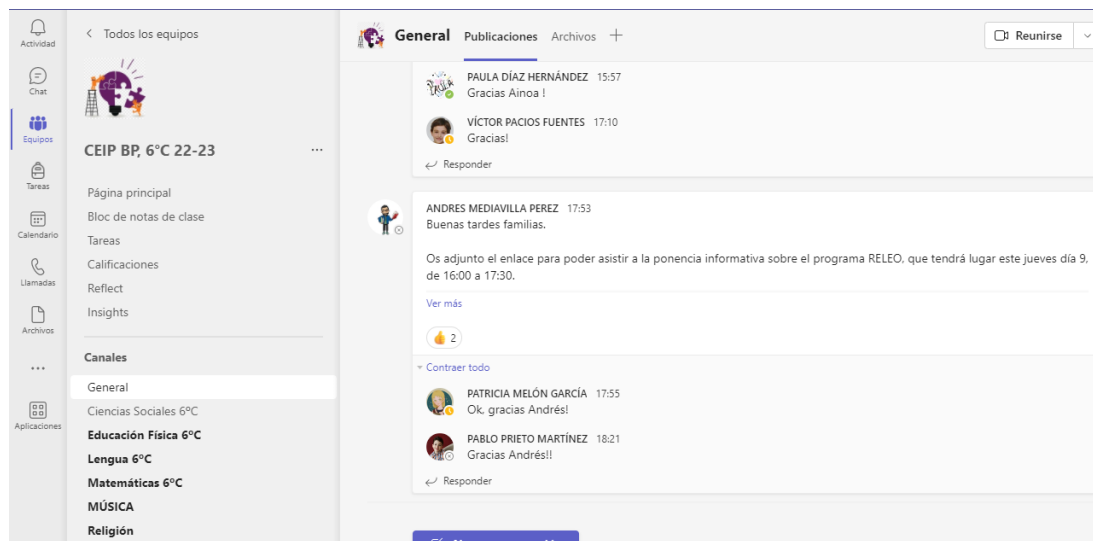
Actividad
Chat
Equipos
Tareas
Calendario
Llamadas
Archivos
...
Aplicaciones

< Todos los equipos

CEIP BP, 6°C 22-23 ...

Página principal
Bloc de notas de clase
Tareas
Calificaciones
Reflect
Insights

Canales
General
Ciencias Sociales 6°C
Educación Física 6°C
Lengua 6°C
Matemáticas 6°C
MÚSICA
Religión

General Publicaciones Archivos +
Reunirse

PAULA DÍAZ HERNÁNDEZ 15:57
Gracias Ainoa !

VÍCTOR PACIOS FUENTES 17:10
Gracias!

Responder

ANDRES MEDIAVILLA PEREZ 17:53
Buenas tardes familias.

Os adjunto el enlace para poder asistir a la ponencia informativa sobre el programa RELEO, que tendrá lugar este jueves día 9, de 16:00 a 17:30.

Ver más

2

Contraer todo

PATRICIA MELÓN GARCÍA 17:55
Ok, gracias Andrés!

PABLO PRIETO MARTÍNEZ 18:21
Gracias Andrés!!

Responder